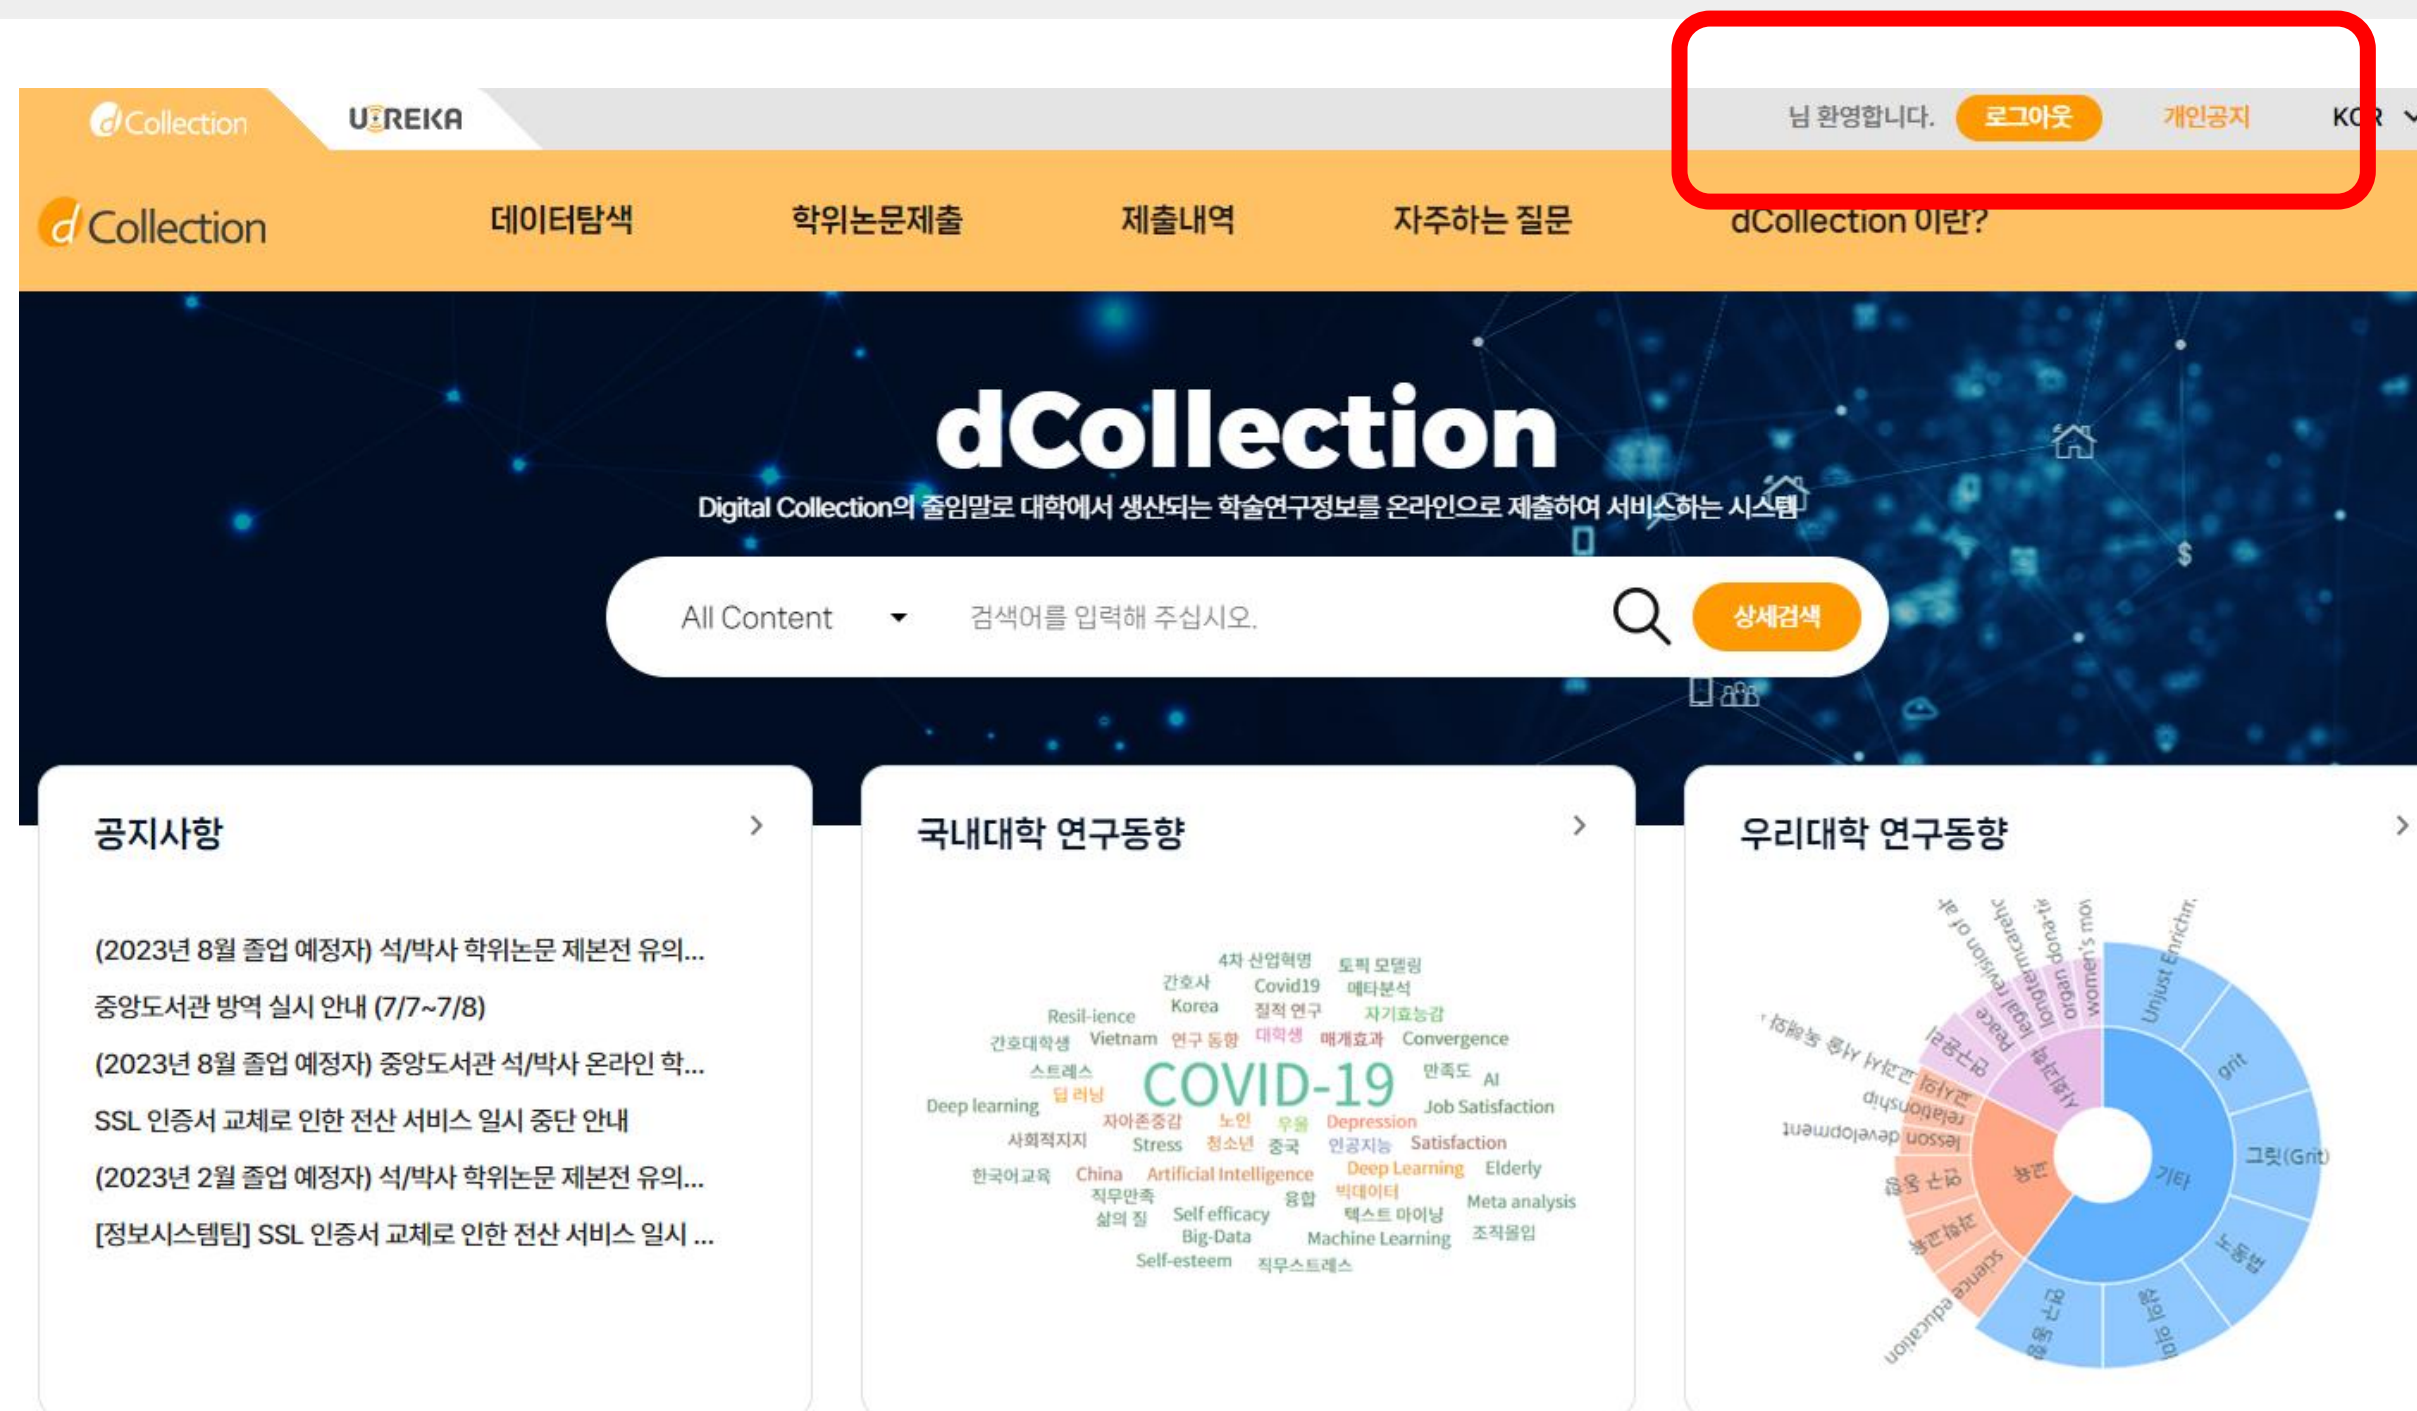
dCollection UREKA

님 환영합니다. 로그아웃 개인공지 KOR

dCollection 데이터탐색 학위논문제출 제출내역 자주하는 질문 dCollection 이란?

dCollection

Digital Collection의 줄임말로 대학에서 생산되는 학술연구정보를 온라인으로 제출하여 서비스하는 시스템

All Content 검색어를 입력해 주십시오. 상세검색

공지사항

(2023년 8월 졸업 예정자) 석/박사 학위논문 제본전 유의...

중앙도서관 방역 실시 안내 (7/7~7/8)

(2023년 8월 졸업 예정자) 중앙도서관 석/박사 온라인 학...

SSL 인증서 교체로 인한 전산 서비스 일시 중단 안내

(2023년 2월 졸업 예정자) 석/박사 학위논문 제본전 유의...

[정보시스템팀] SSL 인증서 교체로 인한 전산 서비스 일시 ...

국내대학 연구동향

4차 산업혁명 토픽 모델링 간호사 Covid19 메타분석 Korea 질적 연구 자기효능감 Resil-ience 간호대학생 Vietnam 연구 동향 대학생 매개효과 Convergence 스트레스 만족도 AI 딥 러닝 COVID-19 Deep learning 자아존중감 노인 우울 Depression Job Satisfaction 사회적지지 Stress 청소년 중국 인공지능 Satisfaction 한국어교육 China Artificial Intelligence Deep Learning Elderly 직무만족 빅데이터 융합 삶의 질 Self efficacy 텍스트 마이닝 Meta analysis Big-Data Machine Learning 조직몰입 Self-esteem 직무스트레스

우리대학 연구동향

Unjust Enrichm. grit 그릿(Grit) 기타 노동법 삶의 의미 연구 동향 science education 교육 lesson development relationship 교사 Peace legal revision longitudinal organ donor women's movement 그릿 교사 공동체